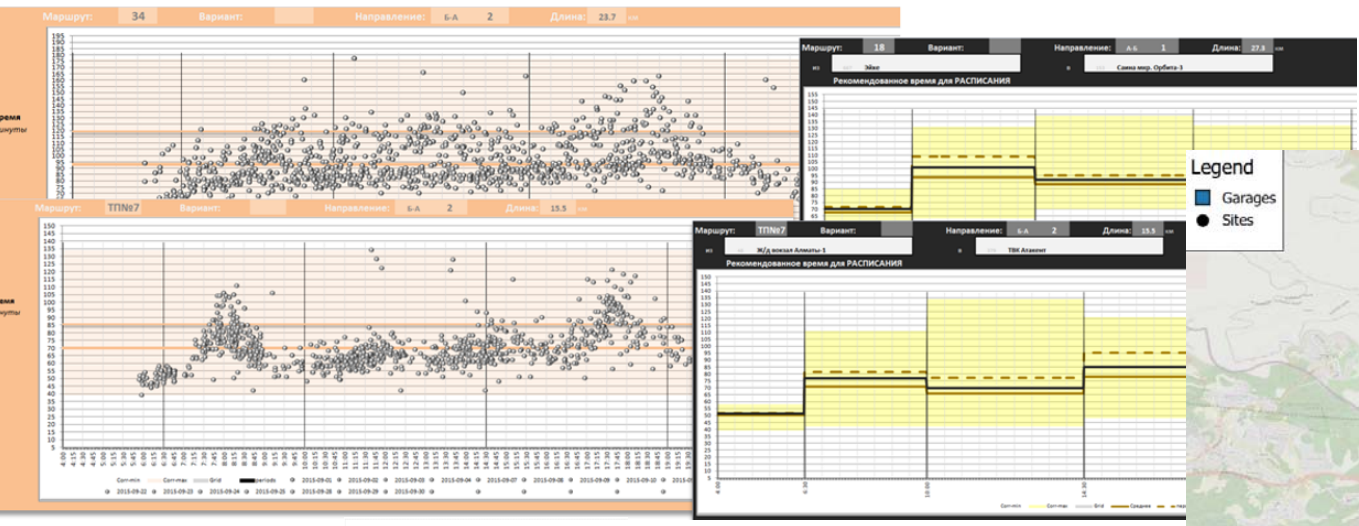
Маршрут: 34 Вариант: Направление: Б-А 2 Длина: 23.7 км

время
нуты

195
190
185
180
175
170
165
160
155
150
145
140
135
130
125
120
115
110
105
100
95
90
85
80
75

Маршрут: ТП№7 Вариант: Направление: Б-А 2 Длина: 15.5 км

емя
нуты

150
145
140
135
130
125
120
115
110
105
100
95
90
85
80
75
70
65
60
55
50
45
40
35
30
25
20
15
10
5
0

4:00 4:15 4:30 4:45 5:00 5:15 5:30 5:45 6:00 6:15 6:30 6:45 7:00 7:15 7:30 7:45 8:00 8:15 8:30 8:45 9:00 9:15 9:30 9:45 10:00 10:15 10:30 10:45 11:00 11:15 11:30 11:45 12:00 12:15 12:30 12:45 13:00 13:15 13:30 13:45 14:00 14:15 14:30 14:45 15:00 15:15 15:30 15:45 16:00 16:15 16:30 16:45 17:00 17:15 17:30 17:45 18:00 18:15 18:30 18:45 19:00 19:15 19:30

Corr-min Corr-max Grid periods 2015-09-01 2015-09-02 2015-09-03 2015-09-04 2015-09-07 2015-09-08 2015-09-09 2015-09-10 2015-09-11
2015-09-22 2015-09-23 2015-09-24 2015-09-25 2015-09-28 2015-09-29 2015-09-30

Маршрут: 18 Вариант: Направление: А-Б 1 Длина: 27.8 км
из Эйке в Санна мкр. Орбита-3
Рекомендованное время для РАСПИСАНИЯ

155
150
145
140
135
130
125
120
115
110
105
100
95
90
85
80
75
70
65

Legend
Garages
Sites

Маршрут: ТП№7 Вариант: Направление: Б-А 2 Длина: 15.5 км
из Ж/д вокзал Алматы-1 в ТВК Атакент
Рекомендованное время для РАСПИСАНИЯ

150
145
140
135
130
125
120
115
110
105
100
95
90
85
80
75
70
65
60
55
50
45
40
35
30
25
20
15
10
5
0

4:00 6:30 10:00 14:30

Corr-min Corr-max Grid Среднее